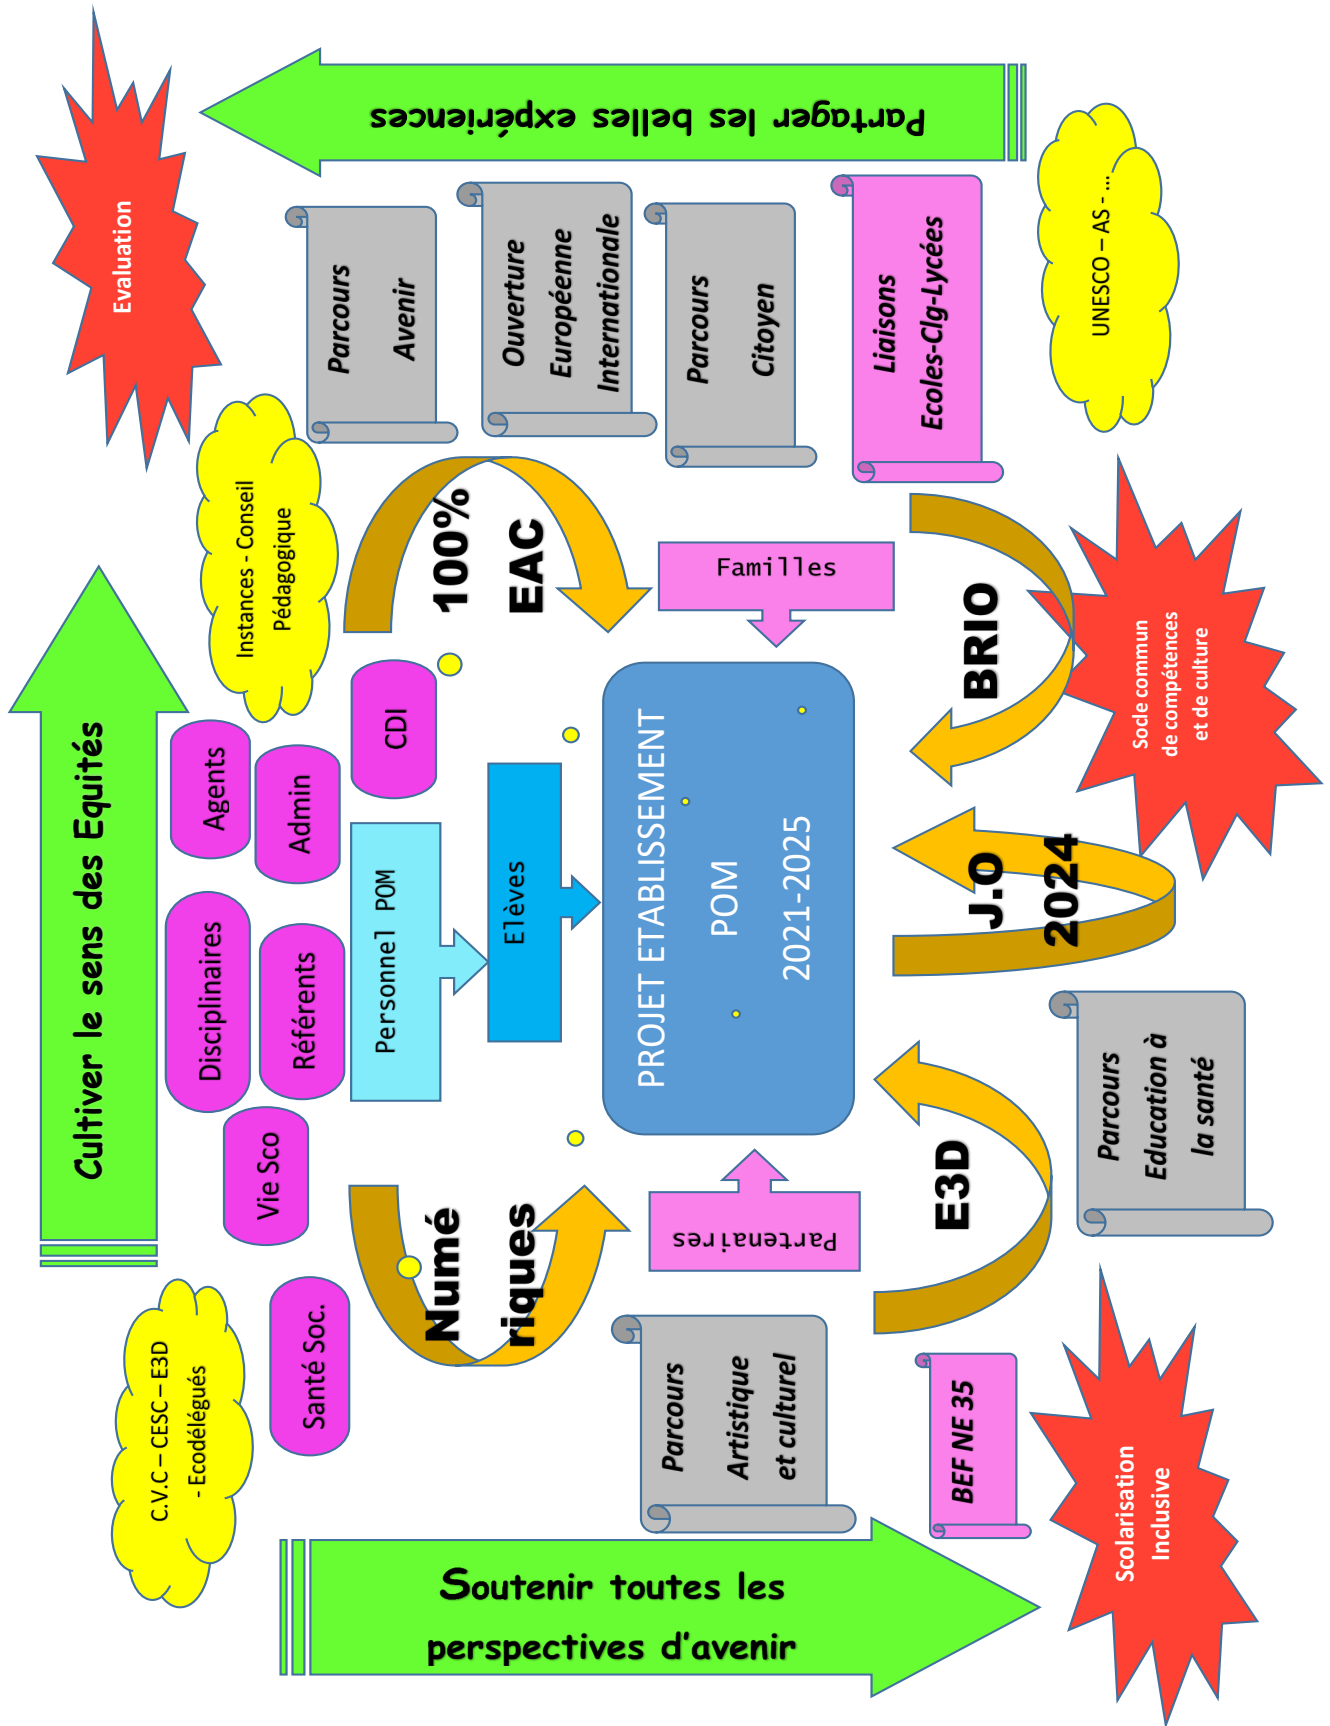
Partager les belles expériences

Evaluation

Parcours Avenir

Ouverture Européenne Internationale

Parcours Citoyen

Liaisons Ecoles-Clg-Lycées

UNESCO – AS - ...

Instances - Conseil Pédagogique

100% EAC

Familles

BRIO

Socle commun de compétences et de culture

Cultiver le sens des Equités

CDI

Agents

Admin

Personnel POM

Elèves

PROJET ETABLISSEMENT POM 2021-2025

J.O 2024

Disciplinaires

Référents

Vie Sco

Numériques

Partenaires

E3D

Parcours Education à la santé

C.V.C – CESC – E3D - Ecodélégués

Santé Soc.

Parcours Artistique et culturel

BEF NE 35

Scolarisation Inclusive

Soutenir toutes les perspectives d'avenir